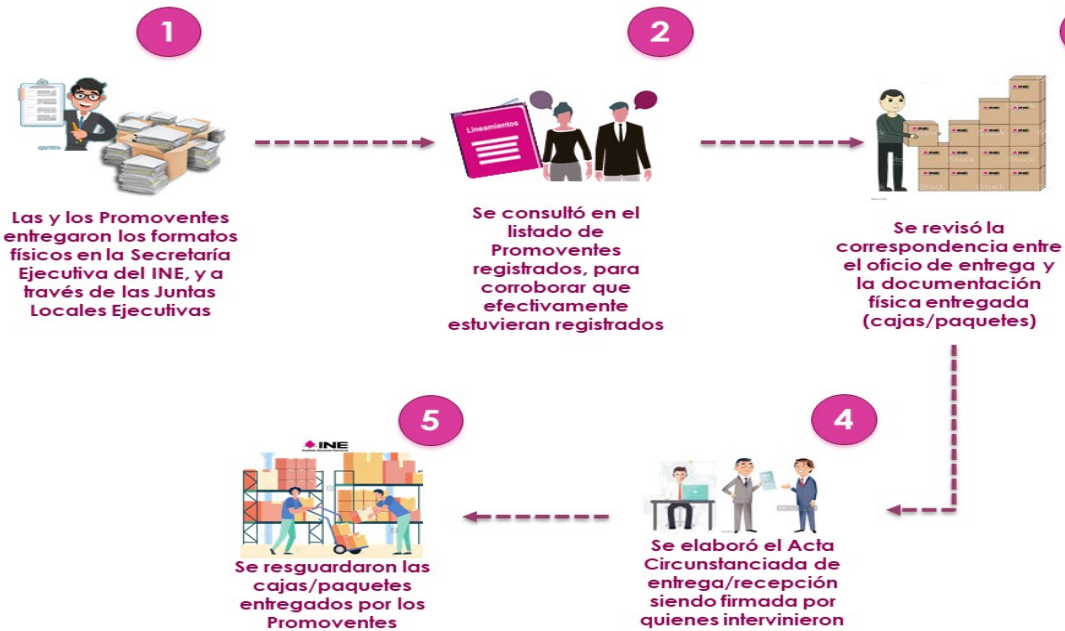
1

Las y los Promoventes entregaron los formatos físicos en la Secretaría Ejecutiva del INE, y a través de las Juntas Locales Ejecutivas

2

Lineamientos

Se consultó en el listado de Promoventes registrados, para corroborar que efectivamente estuvieran registrados

Se revisó la correspondencia entre el oficio de entrega y la documentación física entregada (cajas/paquetes)

4

Se elaboró el Acta Circunstanciada de entrega/recepción siendo firmada por quienes intervinieron

5

INE

Se resguardaron las cajas/paquetes entregados por los Promoventes